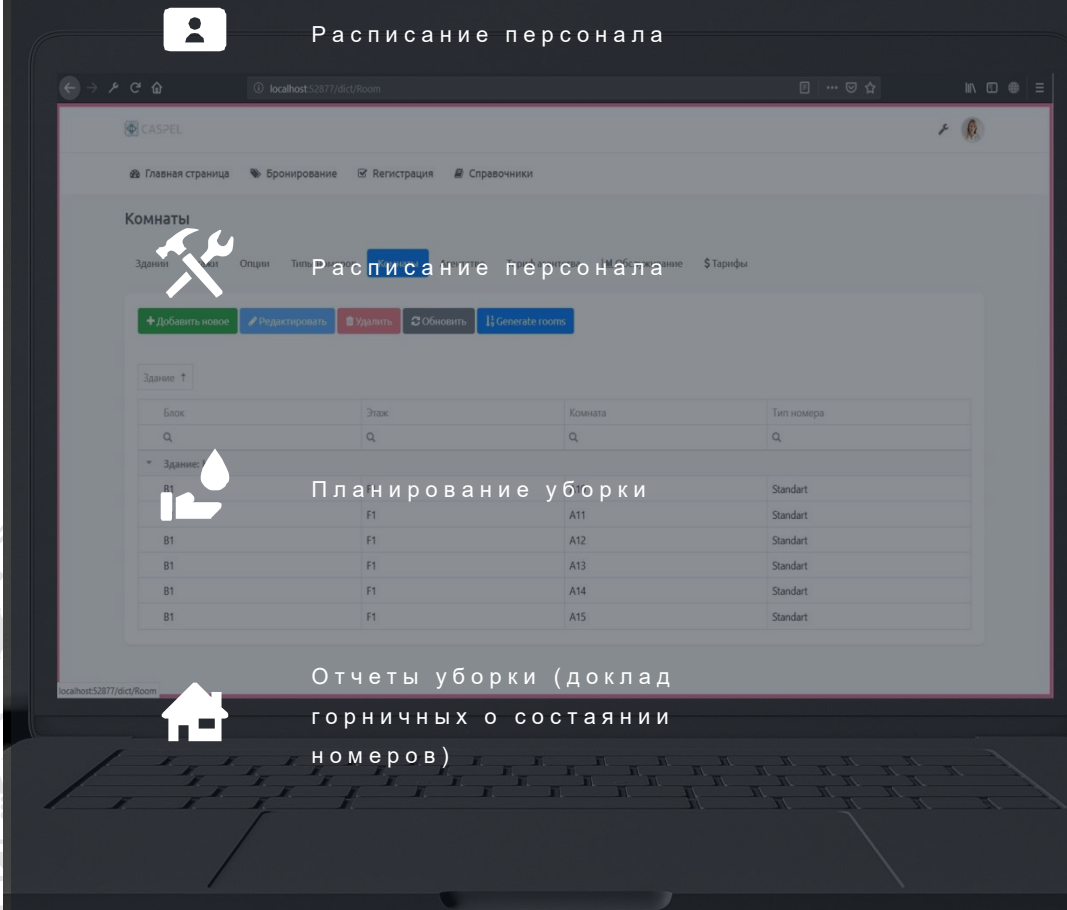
Расписание персонала

localhost:52877/dict/Room

CASPEL

Главная страница  Бронирование  Регистрация  Справочники

Комнаты

Здания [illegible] Опции Типы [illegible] $ Тарифы

Расписание персонала

+ Добавить новое  Редактировать  Удалить  Обновить  Generate rooms

Здание ↑

| Блок | Этаж | Комната | Тип номера |
|---|---|---|---|
| Q | Q | Q | Q |
| Здание: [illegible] | | | |
| B1 | F1 | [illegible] | Standart |
| B1 | F1 | A11 | Standart |
| B1 | F1 | A12 | Standart |
| B1 | F1 | A13 | Standart |
| B1 | F1 | A14 | Standart |
| B1 | F1 | A15 | Standart |

Планирование уборки

localhost:52877/dict/Room

Отчеты уборки (доклад горничных о состаянии номеров)